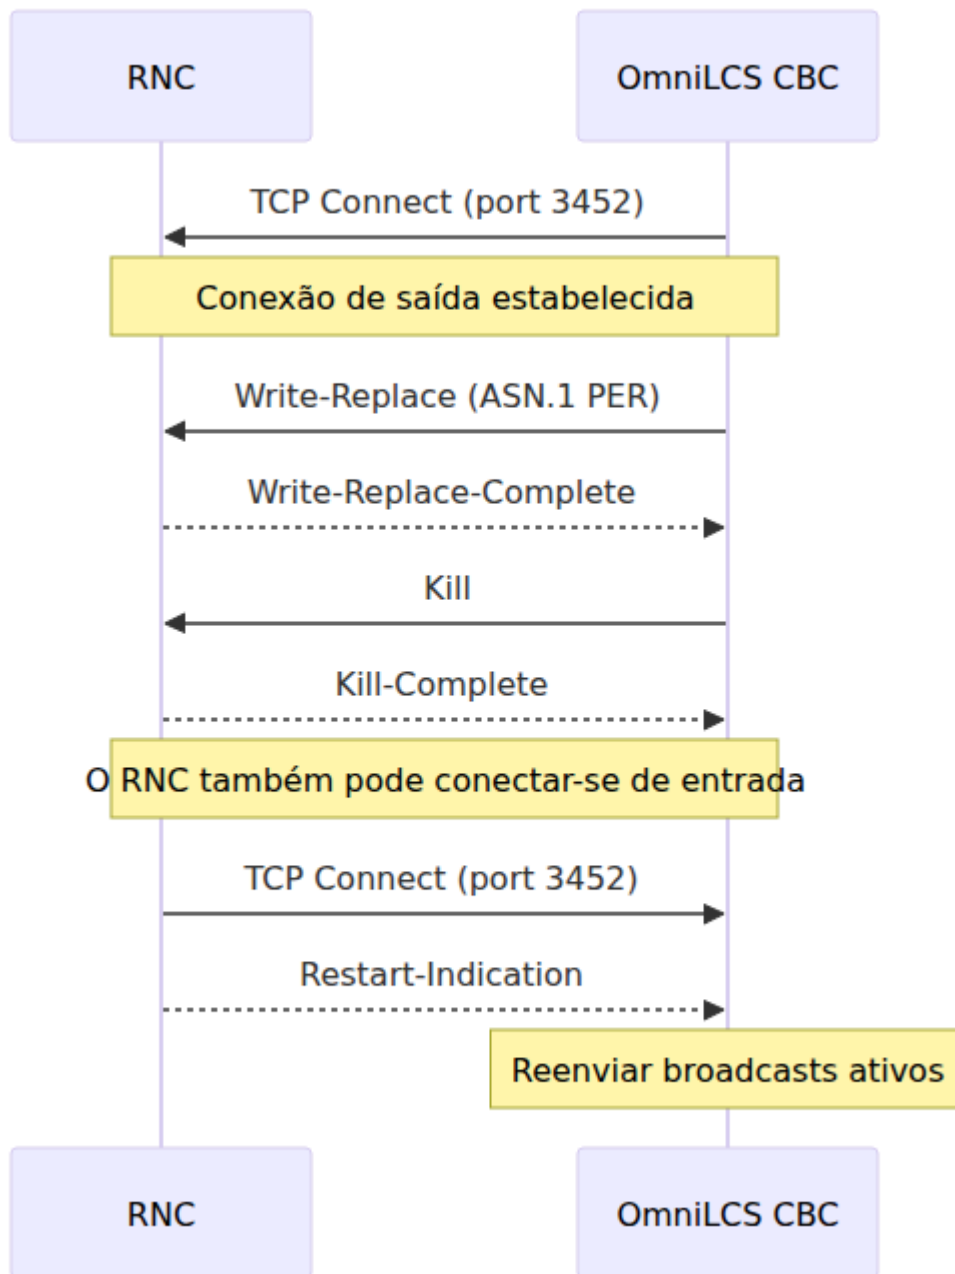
RNC

OmniLCS CBC

TCP Connect (port 3452)

Conexão de saída estabelecida

Write-Replace (ASN.1 PER)

Write-Replace-Complete

Kill

Kill-Complete

O RNC também pode conectar-se de entrada

TCP Connect (port 3452)

Restart-Indication

Reenviar broadcasts ativos

RNC

OmniLCS CBC